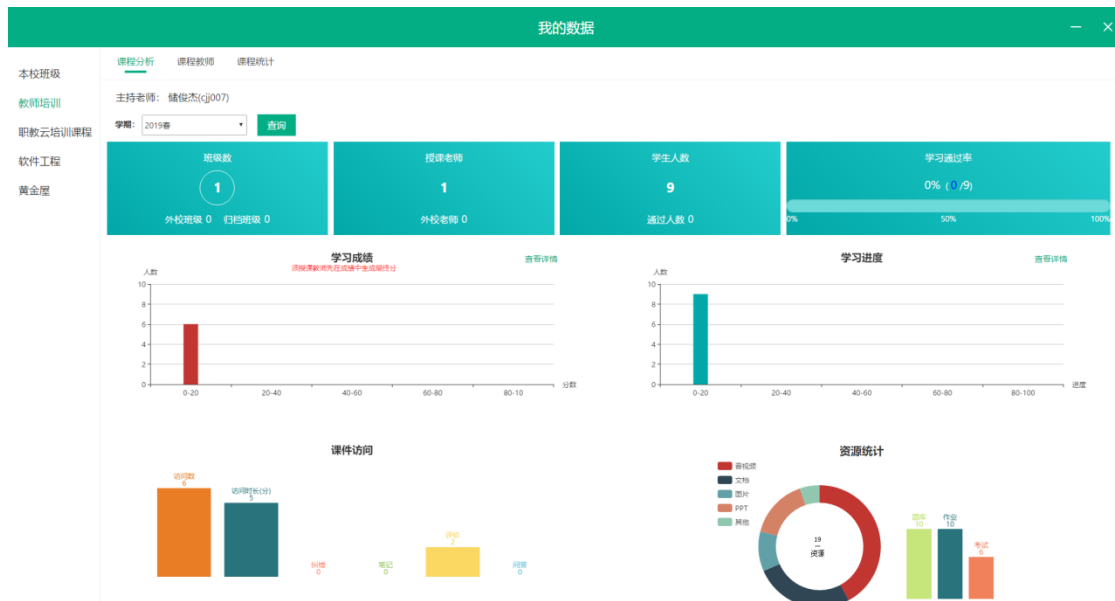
我的数据

本校班级
教师培训
职教云培训课程
软件工程
黄金屋

课程分析　课程教师　课程统计

主持老师：　储俊杰(cjj007)

学期：2019春　查询

班级数
1
外校班级 0　归档班级 0

授课老师
1
外校老师 0

学生人数
9
通过人数 0

学习通过率
0% (0/9)
0%　50%　100%

学习成绩
查看详情
请授课教师先在成绩中生成期终分
人数
10
8
6
4
2
0
0-20　20-40　40-60　60-80　80-10　分数

学习进度
查看详情
人数
10
8
6
4
2
0
0-20　20-40　40-60　60-80　80-100　进度

课件访问
访问数
6
访问时长(分)
5
纠错
0
笔记
0
评价
2
问答
0

资源统计
音视频
文档
图片
PPT
其他
19
资源
题库
10
作业
10
考试
6